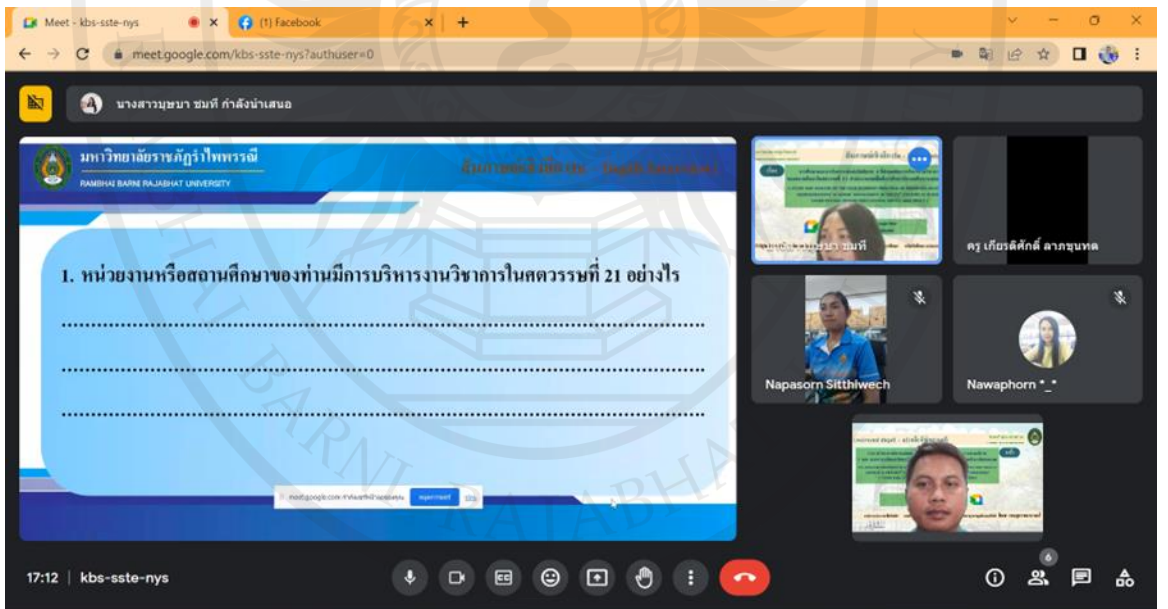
Meet - kbs-sste-nys
(1) Facebook
meet.google.com/kbs-sste-nys?authuser=0

นางสาวบุษบา ชมที กำลังนำเสนอ

มหาวิทยาลัยราชภัฏรำไพพรรณี
RAMBHAI BARNI RAJABHAT UNIVERSITY
สัมภาษณ์เชิงลึก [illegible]

1. หน่วยงานหรือสถานศึกษาของท่านมีการบริหารงานวิชาการในศตวรรษที่ 21 อย่างไร
................................................................................................
................................................................................................
................................................................................................

meet.google.com กำลังแชร์หน้าจอของคุณ หยุดการแชร์ ซ่อน

นางสาวบุษบา ชมที
ครู เกียรติศักดิ์ ลาภขุนทด
Napasorn Sitthiwech
Nawaphorn *_*

6
17:12 | kbs-sste-nys